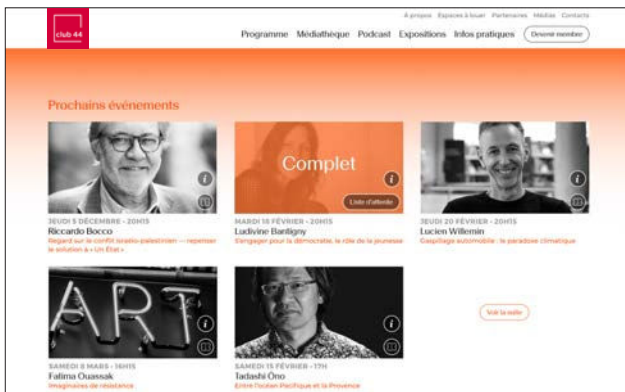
club 44

À propos Espaces à louer Partenaires Médias Contacts

Programme Médiathèque Podcast Expositions Infos pratiques Devenir membre

Prochains événements

JEUDI 5 DÉCEMBRE - 20H15
Riccardo Bocco
Regard sur le conflit israélo-palestinien – repenser la solution à « Un État »

Complet
Liste d'attente

MARDI 18 FÉVRIER - 20H15
Ludivine Bantigny
S'engager pour la démocratie, le rôle de la jeunesse

JEUDI 20 FÉVRIER - 20H15
Lucien Willemin
Gaspillage automobile : le paradoxe climatique

ART

SAMEDI 8 MARS - 16H15
Fatima Ouassak
Imaginaires de résistance

SAMEDI 15 FÉVRIER - 17H
Tadashi Ono
Entre l'océan Pacifique et la Provence

Voir la suite